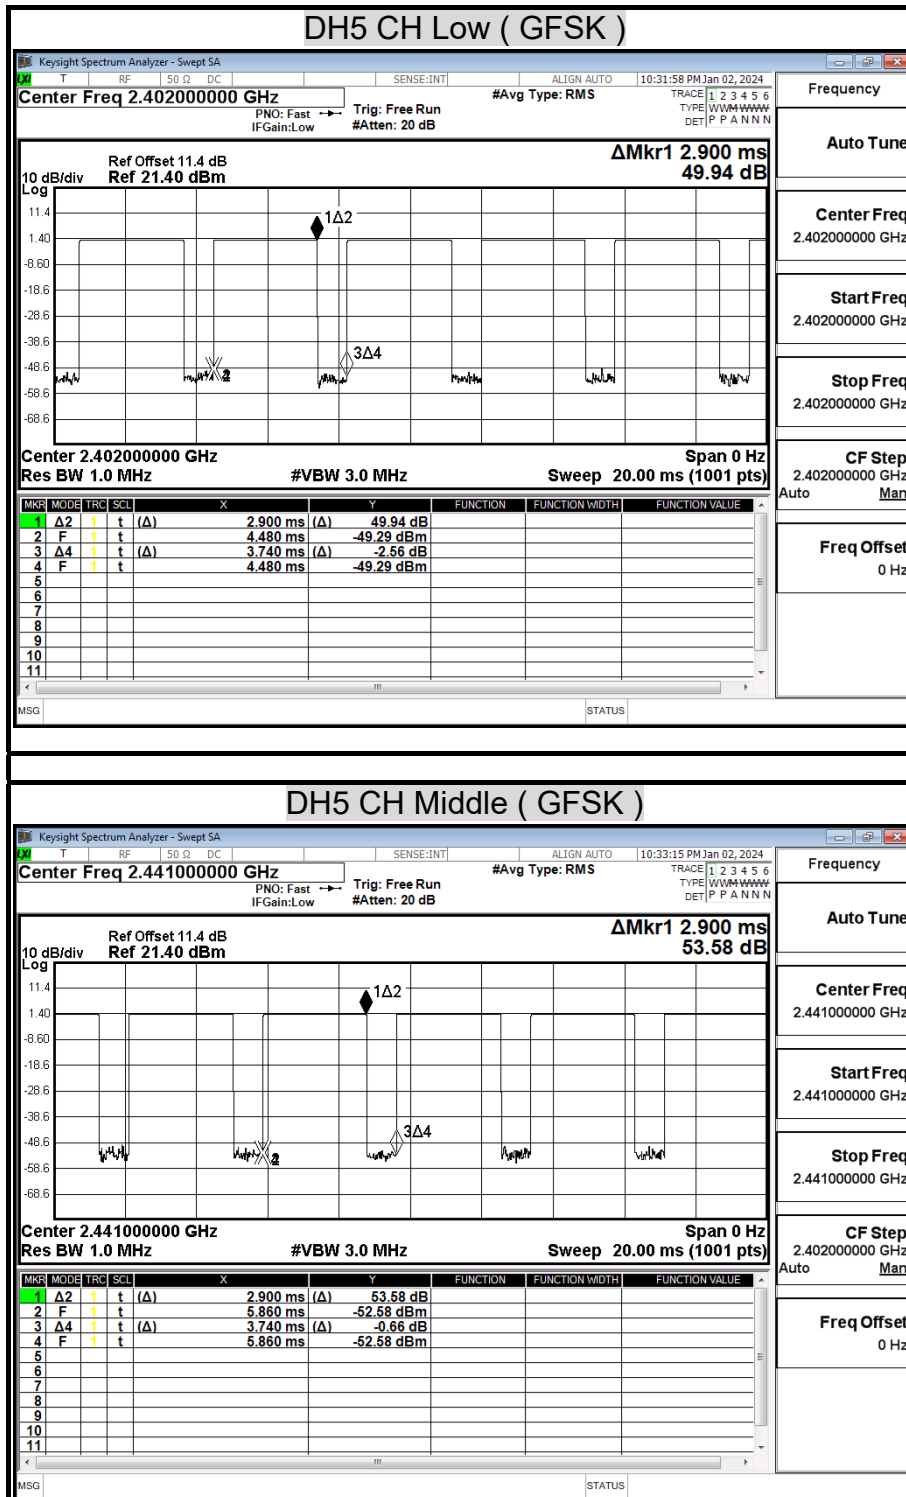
DH5 CH Low ( GFSK )

Keysight Spectrum Analyzer - Swept SA
LXI T RF 50 Ω DC SENSE:INT ALIGN AUTO 10:31:58 PM Jan 02, 2024
Center Freq 2.402000000 GHz
PNO: Fast IFGain:Low
Trig: Free Run #Atten: 20 dB
#Avg Type: RMS
TRACE 1 2 3 4 5 6
TYPE WWWWWW
DET P P A N N N

Ref Offset 11.4 dB
10 dB/div Ref 21.40 dBm
Log
ΔMkr1 2.900 ms
49.94 dB

11.4
1.40
-8.60
-18.6
-28.6
-38.6
-48.6
-58.6
-68.6

1Δ2
3Δ4
2

Center 2.402000000 GHz
Res BW 1.0 MHz
#VBW 3.0 MHz
Span 0 Hz
Sweep 20.00 ms (1001 pts)

| MKR | MODE | TRC | SCL | X | | Y | FUNCTION | FUNCTION WIDTH | FUNCTION VALUE |
|---|---|---|---|---|---|---|---|---|---|
| 1 | Δ2 | 1 | t | (Δ) | 2.900 ms | (Δ) 49.94 dB | | | |
| 2 | F | 1 | t | | 4.480 ms | -49.29 dBm | | | |
| 3 | Δ4 | 1 | t | (Δ) | 3.740 ms | (Δ) -2.56 dB | | | |
| 4 | F | 1 | t | | 4.480 ms | -49.29 dBm | | | |
| 5 | | | | | | | | | |
| 6 | | | | | | | | | |
| 7 | | | | | | | | | |
| 8 | | | | | | | | | |
| 9 | | | | | | | | | |
| 10 | | | | | | | | | |
| 11 | | | | | | | | | |

MSG STATUS

Frequency
Auto Tune
Center Freq
2.402000000 GHz
Start Freq
2.402000000 GHz
Stop Freq
2.402000000 GHz
CF Step
2.402000000 GHz
Auto Man
Freq Offset
0 Hz

DH5 CH Middle ( GFSK )

Keysight Spectrum Analyzer - Swept SA
LXI T RF 50 Ω DC SENSE:INT ALIGN AUTO 10:33:15 PM Jan 02, 2024
Center Freq 2.441000000 GHz
PNO: Fast IFGain:Low
Trig: Free Run #Atten: 20 dB
#Avg Type: RMS
TRACE 1 2 3 4 5 6
TYPE WWWWWW
DET P P A N N N

Ref Offset 11.4 dB
10 dB/div Ref 21.40 dBm
Log
ΔMkr1 2.900 ms
53.58 dB

11.4
1.40
-8.60
-18.6
-28.6
-38.6
-48.6
-58.6
-68.6

1Δ2
3Δ4
2

Center 2.441000000 GHz
Res BW 1.0 MHz
#VBW 3.0 MHz
Span 0 Hz
Sweep 20.00 ms (1001 pts)

| MKR | MODE | TRC | SCL | X | | Y | FUNCTION | FUNCTION WIDTH | FUNCTION VALUE |
|---|---|---|---|---|---|---|---|---|---|
| 1 | Δ2 | 1 | t | (Δ) | 2.900 ms | (Δ) 53.58 dB | | | |
| 2 | F | 1 | t | | 5.860 ms | -52.58 dBm | | | |
| 3 | Δ4 | 1 | t | (Δ) | 3.740 ms | (Δ) -0.66 dB | | | |
| 4 | F | 1 | t | | 5.860 ms | -52.58 dBm | | | |
| 5 | | | | | | | | | |
| 6 | | | | | | | | | |
| 7 | | | | | | | | | |
| 8 | | | | | | | | | |
| 9 | | | | | | | | | |
| 10 | | | | | | | | | |
| 11 | | | | | | | | | |

MSG STATUS

Frequency
Auto Tune
Center Freq
2.441000000 GHz
Start Freq
2.441000000 GHz
Stop Freq
2.441000000 GHz
CF Step
2.402000000 GHz
Auto Man
Freq Offset
0 Hz